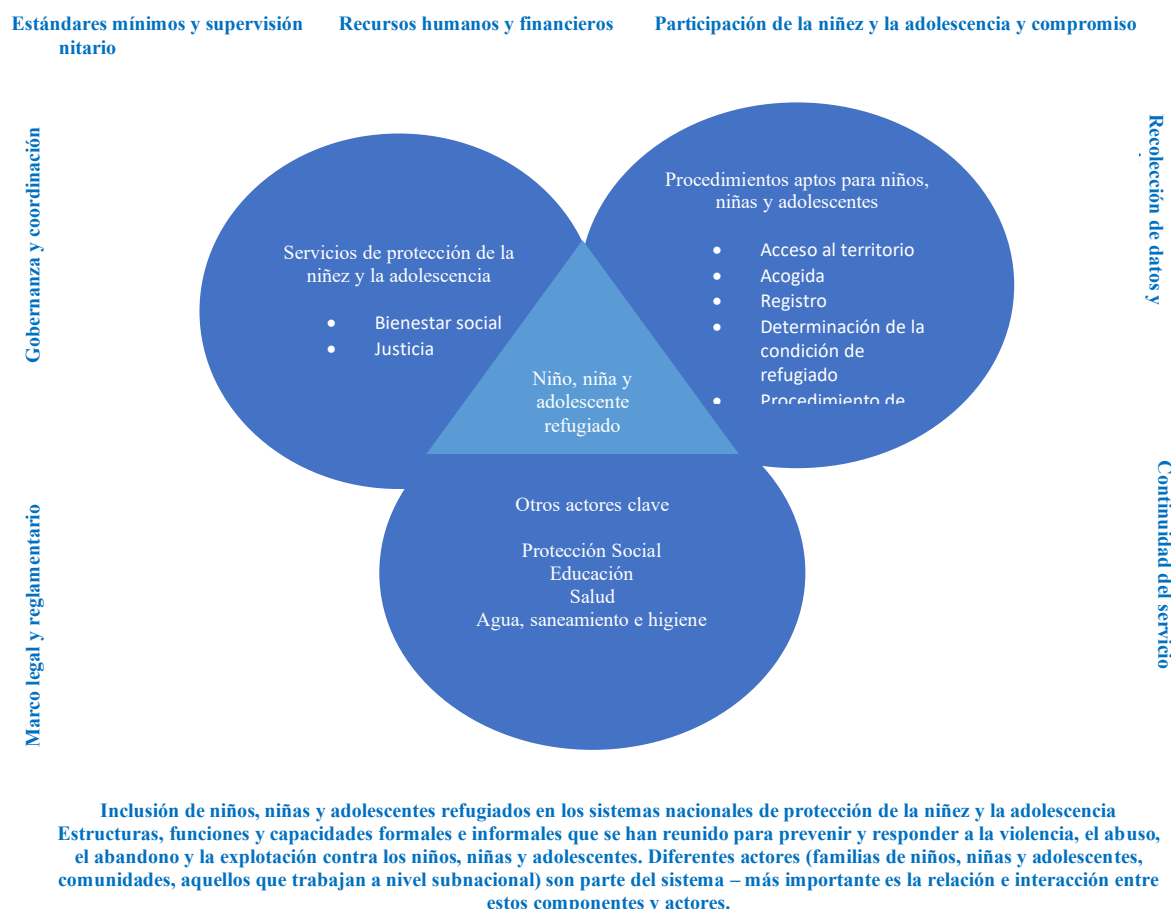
Estándares mínimos y supervisión nitario

Recursos humanos y financieros

Participación de la niñez y la adolescencia y compromiso

Gobernanza y coordinación

Recolección de datos y

Servicios de protección de la niñez y la adolescencia

- Bienestar social
- Justicia

Procedimientos aptos para niños, niñas y adolescentes

- Acceso al territorio
- Acogida
- Registro
- Determinación de la condición de refugiado
- Procedimiento de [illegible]

Niño, niña y adolescente refugiado

Otros actores clave

Protección Social
Educación
Salud
Agua, saneamiento e higiene

Marco legal y reglamentario

Continuidad del servicio

Inclusión de niños, niñas y adolescentes refugiados en los sistemas nacionales de protección de la niñez y la adolescencia
Estructuras, funciones y capacidades formales e informales que se han reunido para prevenir y responder a la violencia, el abuso, el abandono y la explotación contra los niños, niñas y adolescentes. Diferentes actores (familias de niños, niñas y adolescentes, comunidades, aquellos que trabajan a nivel subnacional) son parte del sistema – más importante es la relación e interacción entre estos componentes y actores.